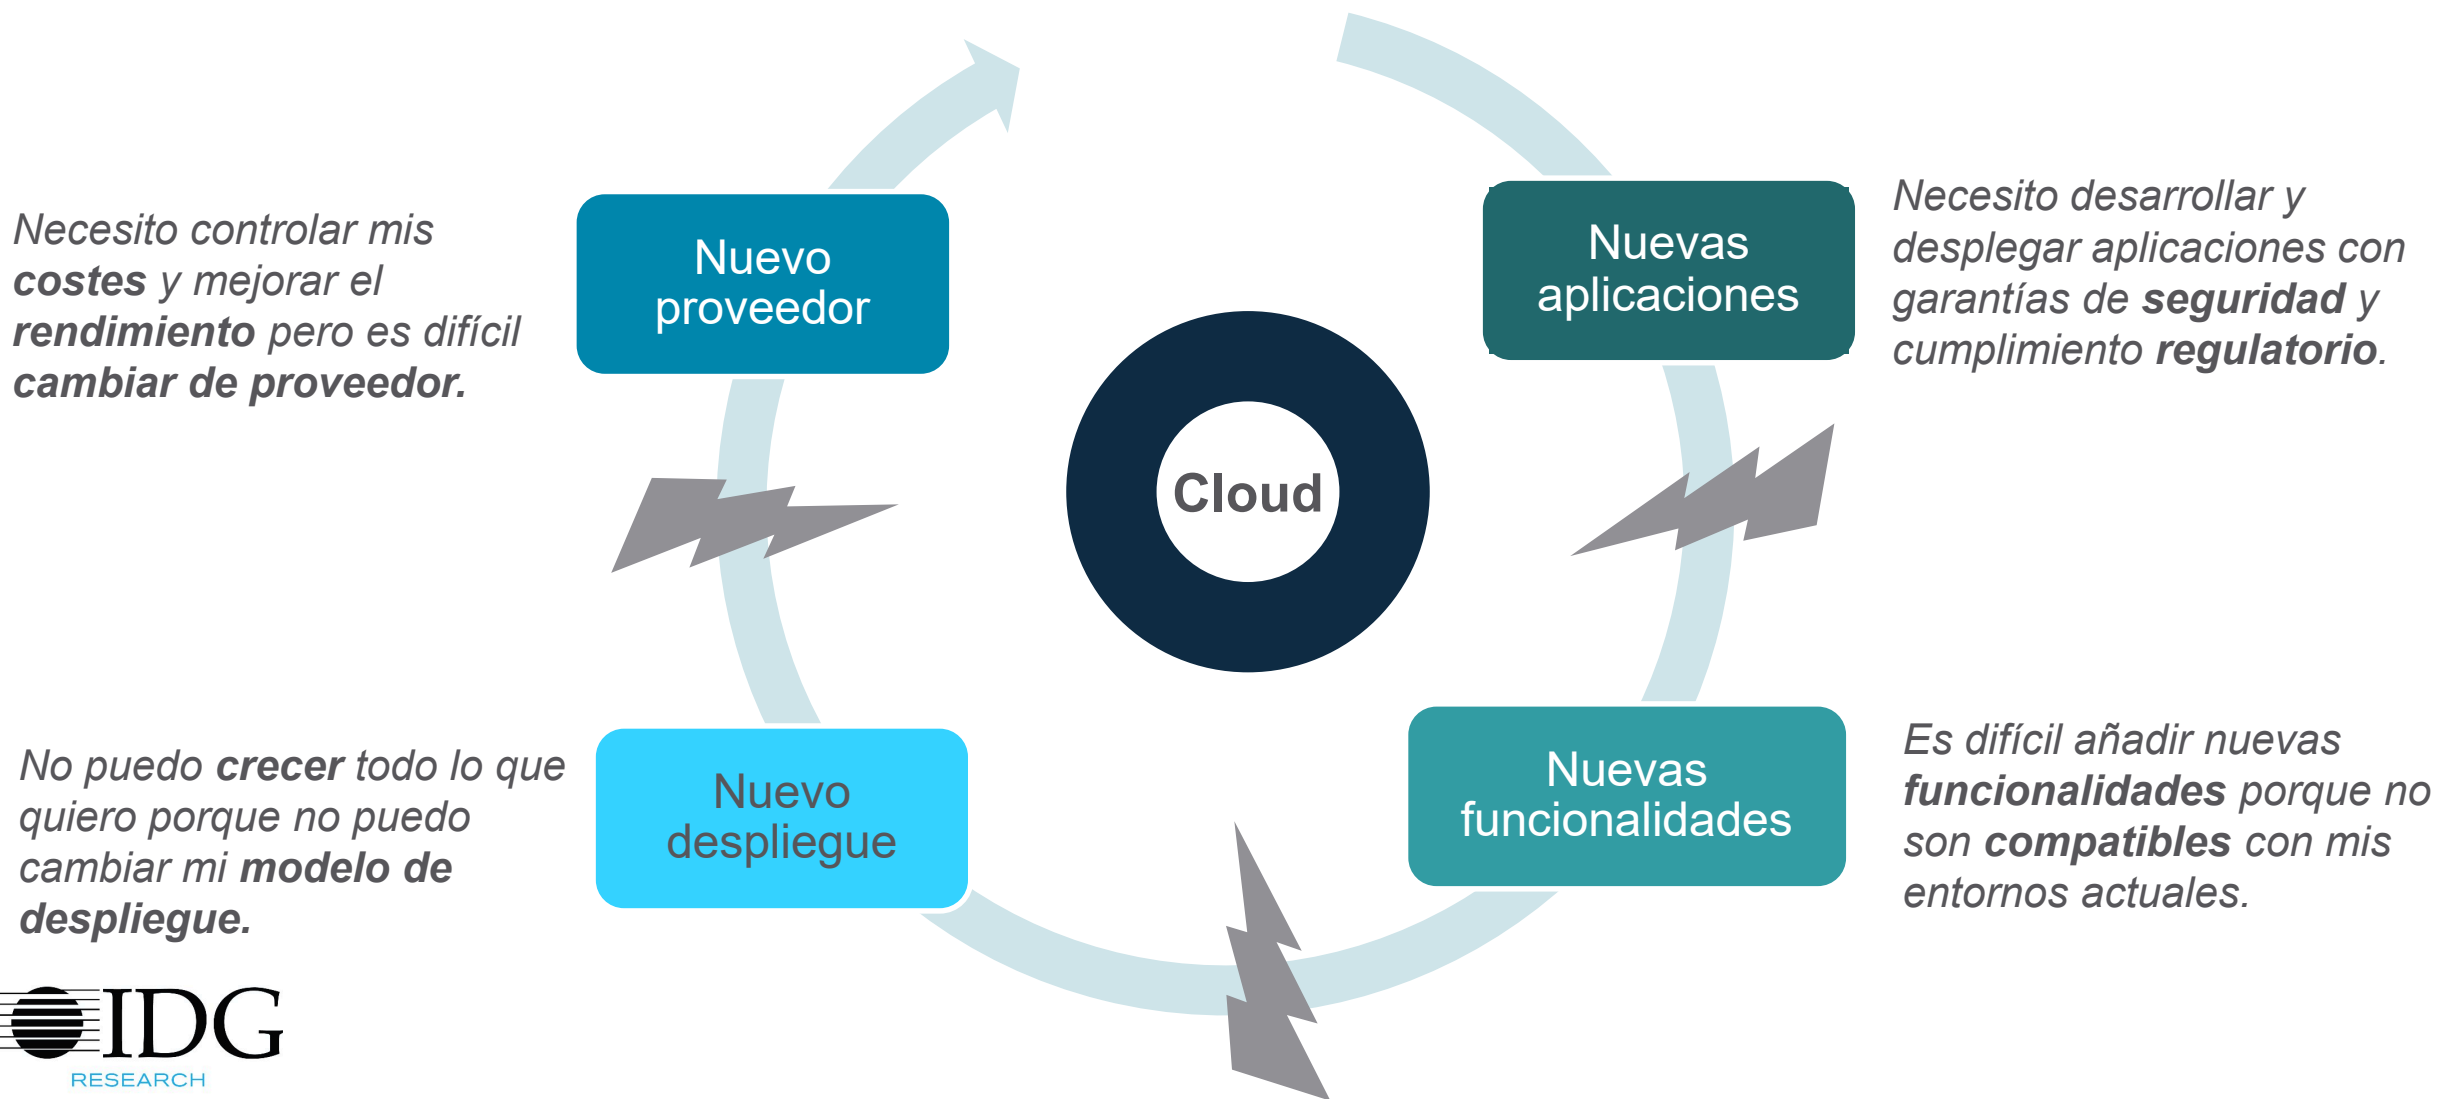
Necesito controlar mis **costes** y mejorar el **rendimiento** pero es difícil **cambiar de proveedor.**

Nuevo proveedor

Nuevas aplicaciones

Necesito desarrollar y desplegar aplicaciones con garantías de **seguridad** y cumplimiento **regulatorio**.

Cloud

No puedo **crecer** todo lo que quiero porque no puedo cambiar mi **modelo de despliegue.**

Nuevo despliegue

Nuevas funcionalidades

Es difícil añadir nuevas **funcionalidades** porque no son **compatibles** con mis entornos actuales.

IDG
RESEARCH